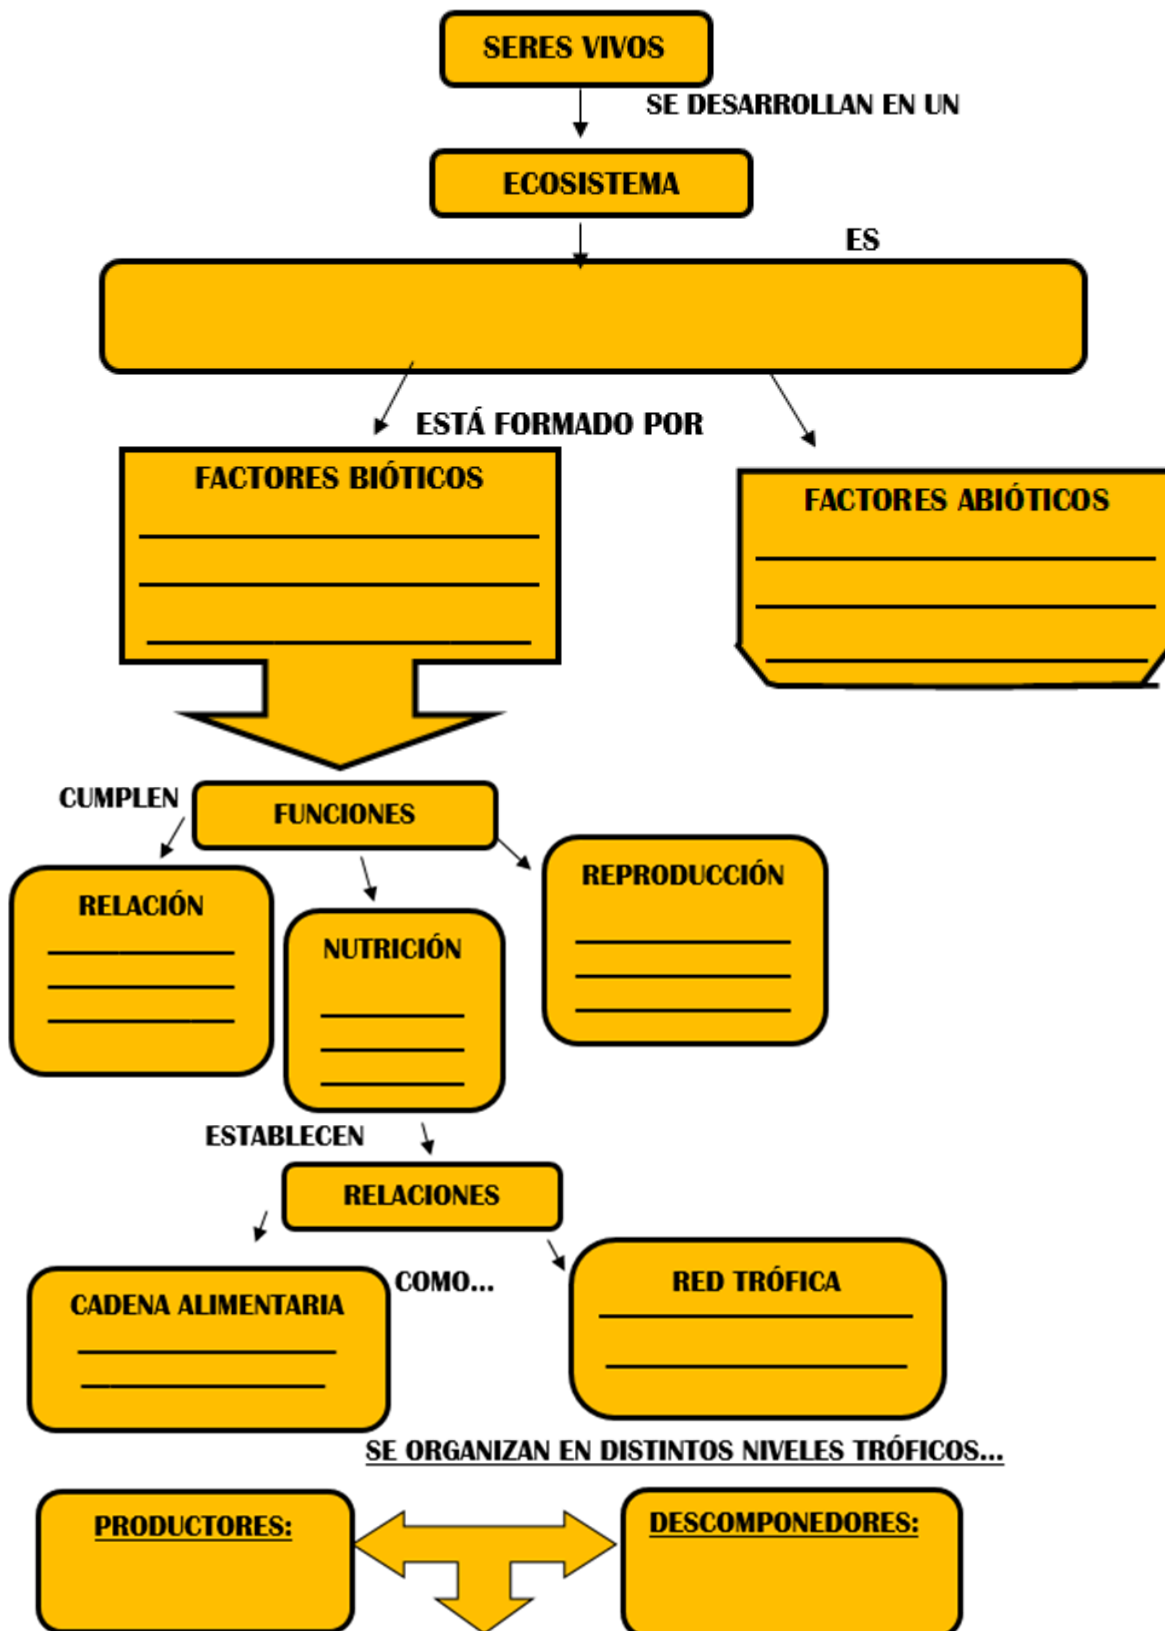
SERES VIVOS

SE DESARROLLAN EN UN

ECOSISTEMA

ES

ESTÁ FORMADO POR

FACTORES BIÓTICOS

FACTORES ABIÓTICOS

CUMPLEN

FUNCIONES

RELACIÓN

NUTRICIÓN

REPRODUCCIÓN

ESTABLECEN

RELACIONES

CADENA ALIMENTARIA

COMO...

RED TRÓFICA

SE ORGANIZAN EN DISTINTOS NIVELES TRÓFICOS...

PRODUCTORES:

DESCOMPONEDORES: